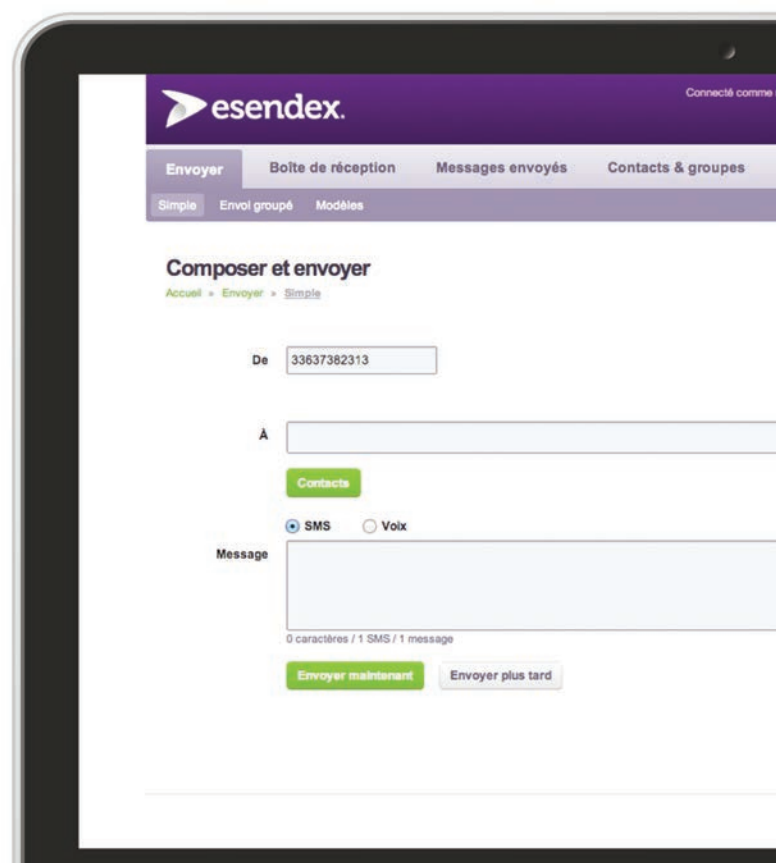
esendex.

Connecté comme

Envoyer
Boîte de réception
Messages envoyés
Contacts & groupes

Simple
Envoi groupé
Modèles

Composer et envoyer

Accueil » Envoyer » Simple

De 33637382313

À

Contacts

SMS
Voix

Message

0 caractères / 1 SMS / 1 message

Envoyer maintenant
Envoyer plus tard